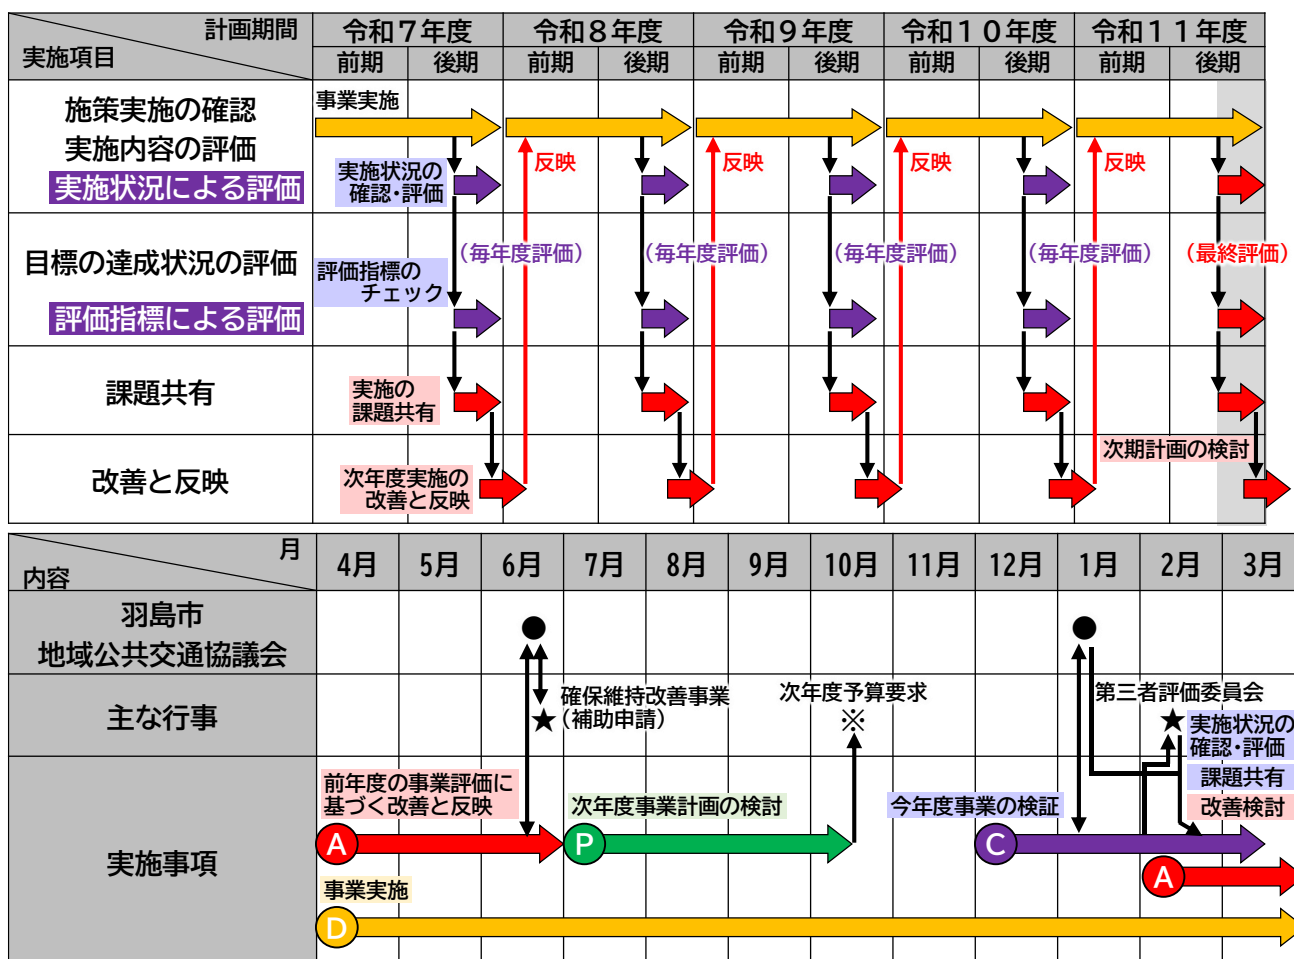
| 計画期間 / 実施項目 | 令和７年度 前期 | 令和７年度 後期 | 令和８年度 前期 | 令和８年度 後期 | 令和９年度 前期 | 令和９年度 後期 | 令和１０年度 前期 | 令和１０年度 後期 | 令和１１年度 前期 | 令和１１年度 後期 |
|---|---|---|---|---|---|---|---|---|---|---|
| 施策実施の確認 実施内容の評価 実施状況による評価 | 事業実施 実施状況の確認・評価 | 反映 | | 反映 | | 反映 | | 反映 | | |
| 目標の達成状況の評価 評価指標による評価 | 評価指標のチェック | （毎年度評価） | | （毎年度評価） | | （毎年度評価） | | （毎年度評価） | | （最終評価） |
| 課題共有 | 実施の課題共有 | | | | | | | | | |
| 改善と反映 | 次年度実施の改善と反映 | | | | | | | | 次期計画の検討 | |

| 月 / 内容 | 4月 | 5月 | 6月 | 7月 | 8月 | 9月 | 10月 | 11月 | 12月 | 1月 | 2月 | 3月 |
|---|---|---|---|---|---|---|---|---|---|---|---|---|
| 羽島市 地域公共交通協議会 | | | ● | | | | | | | ● | | |
| 主な行事 | | | ★ 確保維持改善事業（補助申請） | | | | 次年度予算要求 ※ | | | 第三者評価委員会 | ★ 実施状況の確認・評価 課題共有 改善検討 | |
| 実施事項 | 前年度の事業評価に基づく改善と反映 A 事業実施 D | | | 次年度事業計画の検討 P | | | | 今年度事業の検証 C | | | A | |